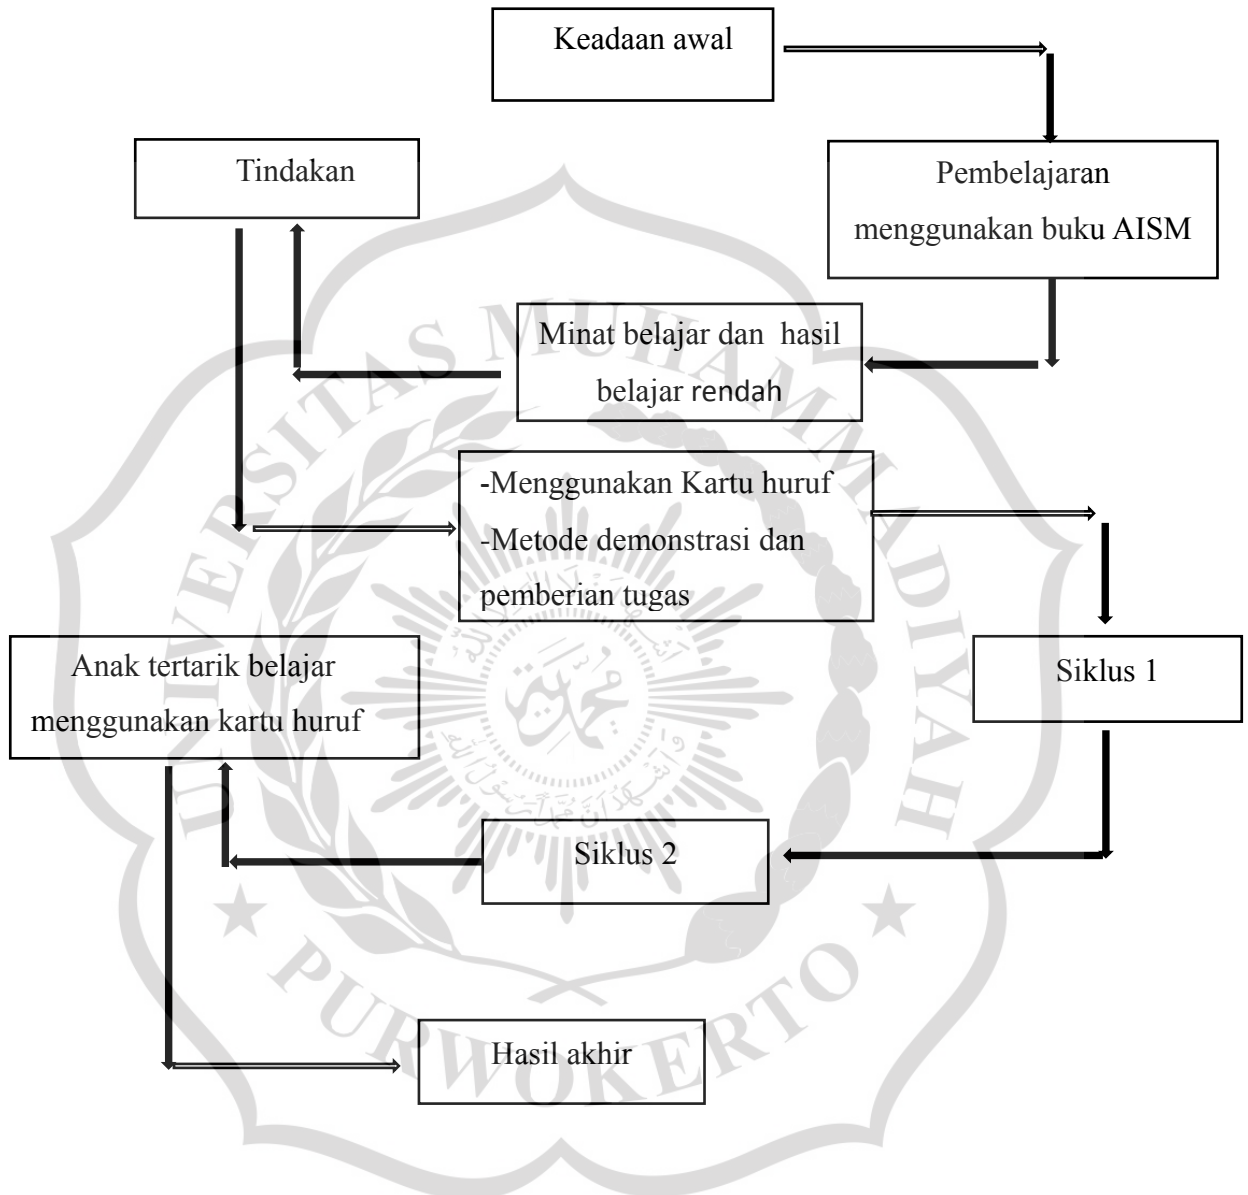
Keadaan awal

Tindakan

Pembelajaran menggunakan buku AISM

Minat belajar dan hasil belajar rendah

-Menggunakan Kartu huruf
-Metode demonstrasi dan pemberian tugas

Anak tertarik belajar menggunakan kartu huruf

Siklus 1

Siklus 2

Hasil akhir

UNIVERSITAS MUHAMMADIYAH PURWOKERTO